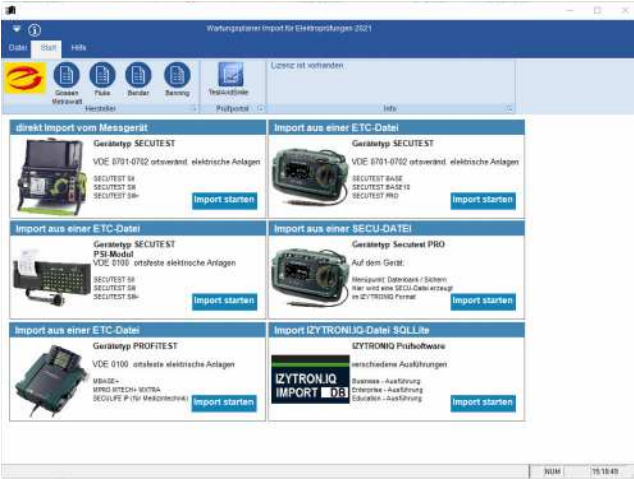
Wartungsplaner Import für Elektroprüfungen 2021

Datei Start Hilfe

Gossen Metrawatt Fluke Bender Benning
Hersteller

TestAndSmile
Prüfportal

Lizenz ist vorhanden
Info

direkt Import vom Messgerät
Gerätetyp SECUTEST
VDE 0701-0702 ortsveränd. elektrische Anlagen
SECUTEST SII
SECUTEST SIII
SECUTEST SIII+
Import starten

Import aus einer ETC-Datei
Gerätetyp SECUTEST
VDE 0701-0702 ortsveränd. elektrische Anlagen
SECUTEST BASE
SECUTEST BASE10
SECUTEST PRO
Import starten

Import aus einer ETC-Datei
Gerätetyp SECUTEST
PSI-Modul
VDE 0100 ortsfeste elektrische Anlagen
SECUTEST SII
SECUTEST SIII
SECUTEST SIII+
Import starten

Import aus einer SECU-DATEI
Gerätetyp Secutest PRO
Auf dem Gerät:
Menüpunkt: Datenbank / Sichern
Hier wird eine SECU-Datei erzeugt im IZYTRONIQ Format
Import starten

Import aus einer ETC-Datei
Gerätetyp PROFITEST
VDE 0100 ortsfeste elektrische Anlagen
MBASE+
MPRO MTECH+ MXTRA
SECULIFE IP (für Medizintechnik)
Import starten

Import IZYTRONIQ-Datei SQLLite
IZYTRONIQ Prüfsoftware
verschiedene Ausführungen
Business - Ausführung
Enterprise - Ausführung
Education - Ausführung
IZYTRON.IQ
IMPORT DB
Import starten

NUM 15:18:49